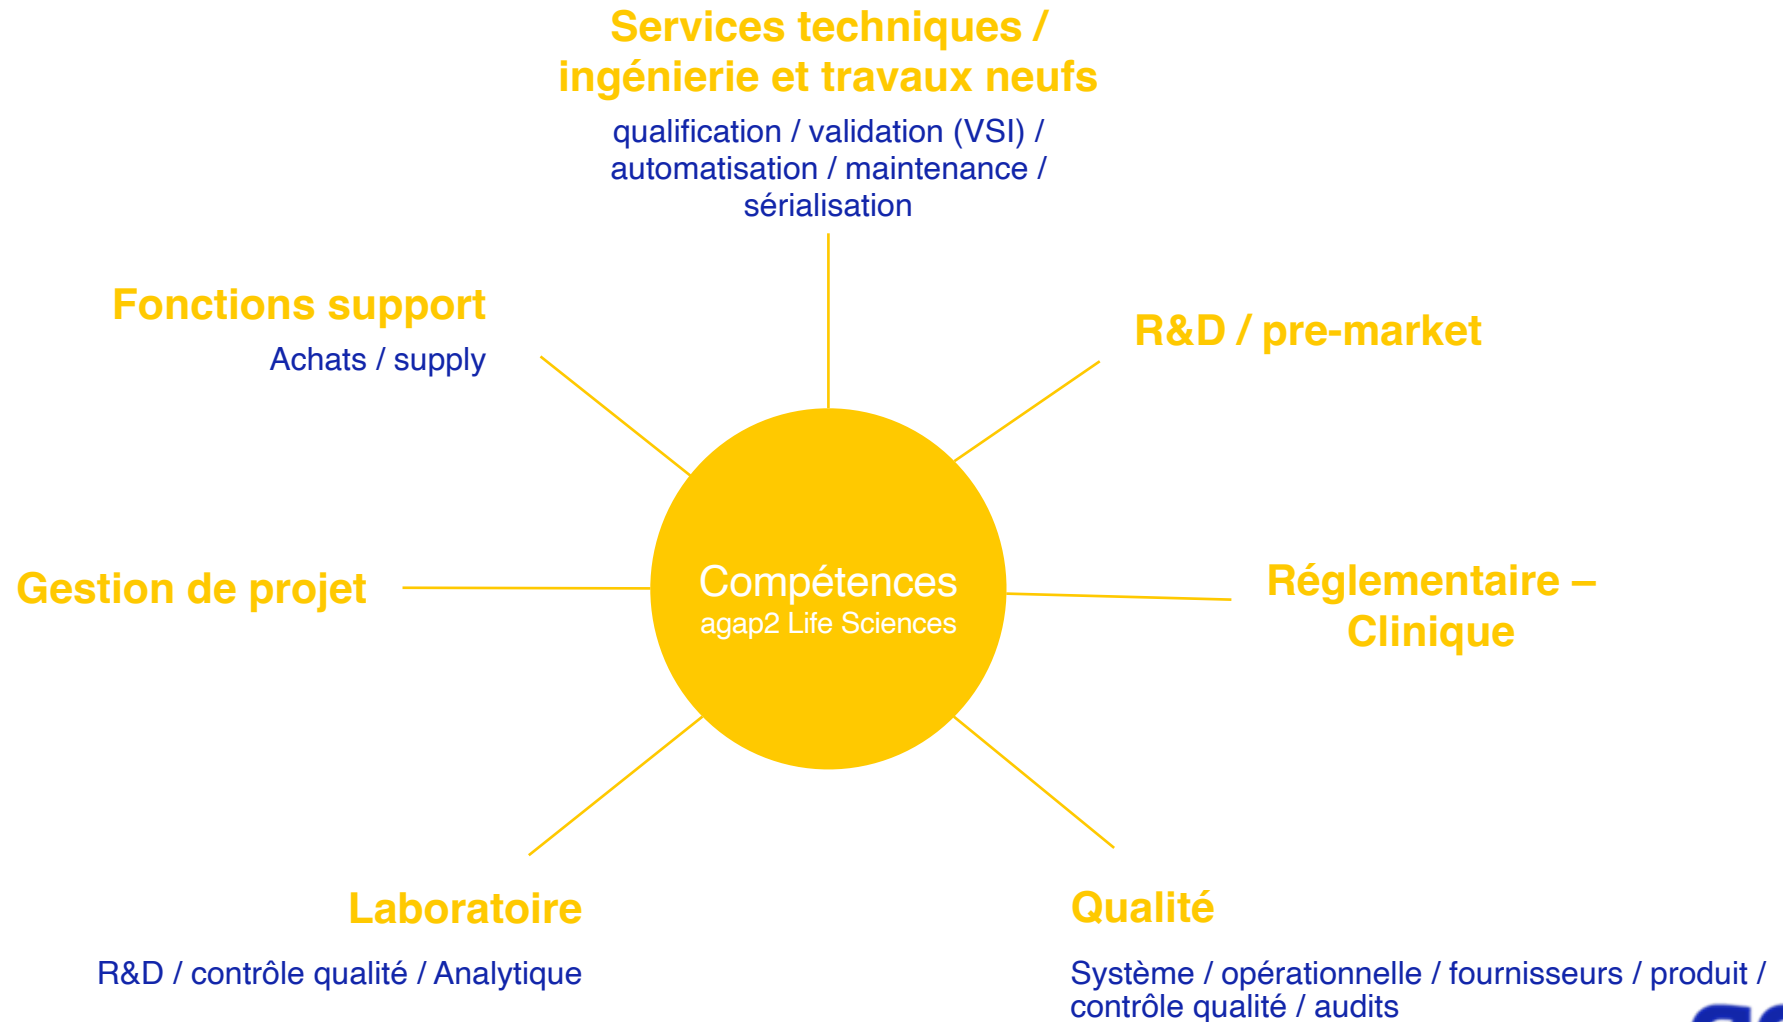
Services techniques / ingénierie et travaux neufs

qualification / validation (VSI) / automatisation / maintenance / sérialisation

Fonctions support

Achats / supply

R&D / pre-market

Gestion de projet

Compétences
agap2 Life Sciences

Réglementaire – Clinique

Laboratoire

R&D / contrôle qualité / Analytique

Qualité

Système / opérationnelle / fournisseurs / produit / contrôle qualité / audits